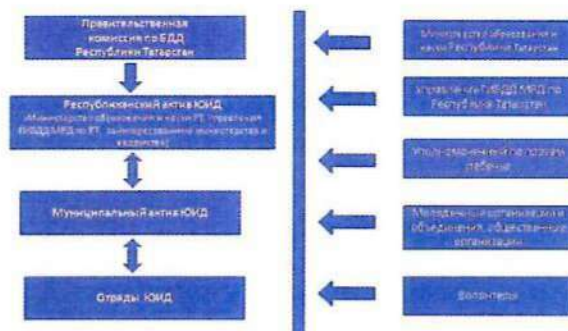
Правительственная комиссия по БДД Республики Татарстан

Республиканский актив ЮИД (Министерство образования и науки РТ, Управление ГИБДД МВД по РТ, заинтересованные министерства и ведомства)

Муниципальный актив ЮИД

Отряды ЮИД

Министерство образования и науки Республики Татарстан

Управление ГИБДД МВД по Республике Татарстан

Уполномоченный по правам ребенка

Молодежные организации и объединения, общественные организации

Волонтеры